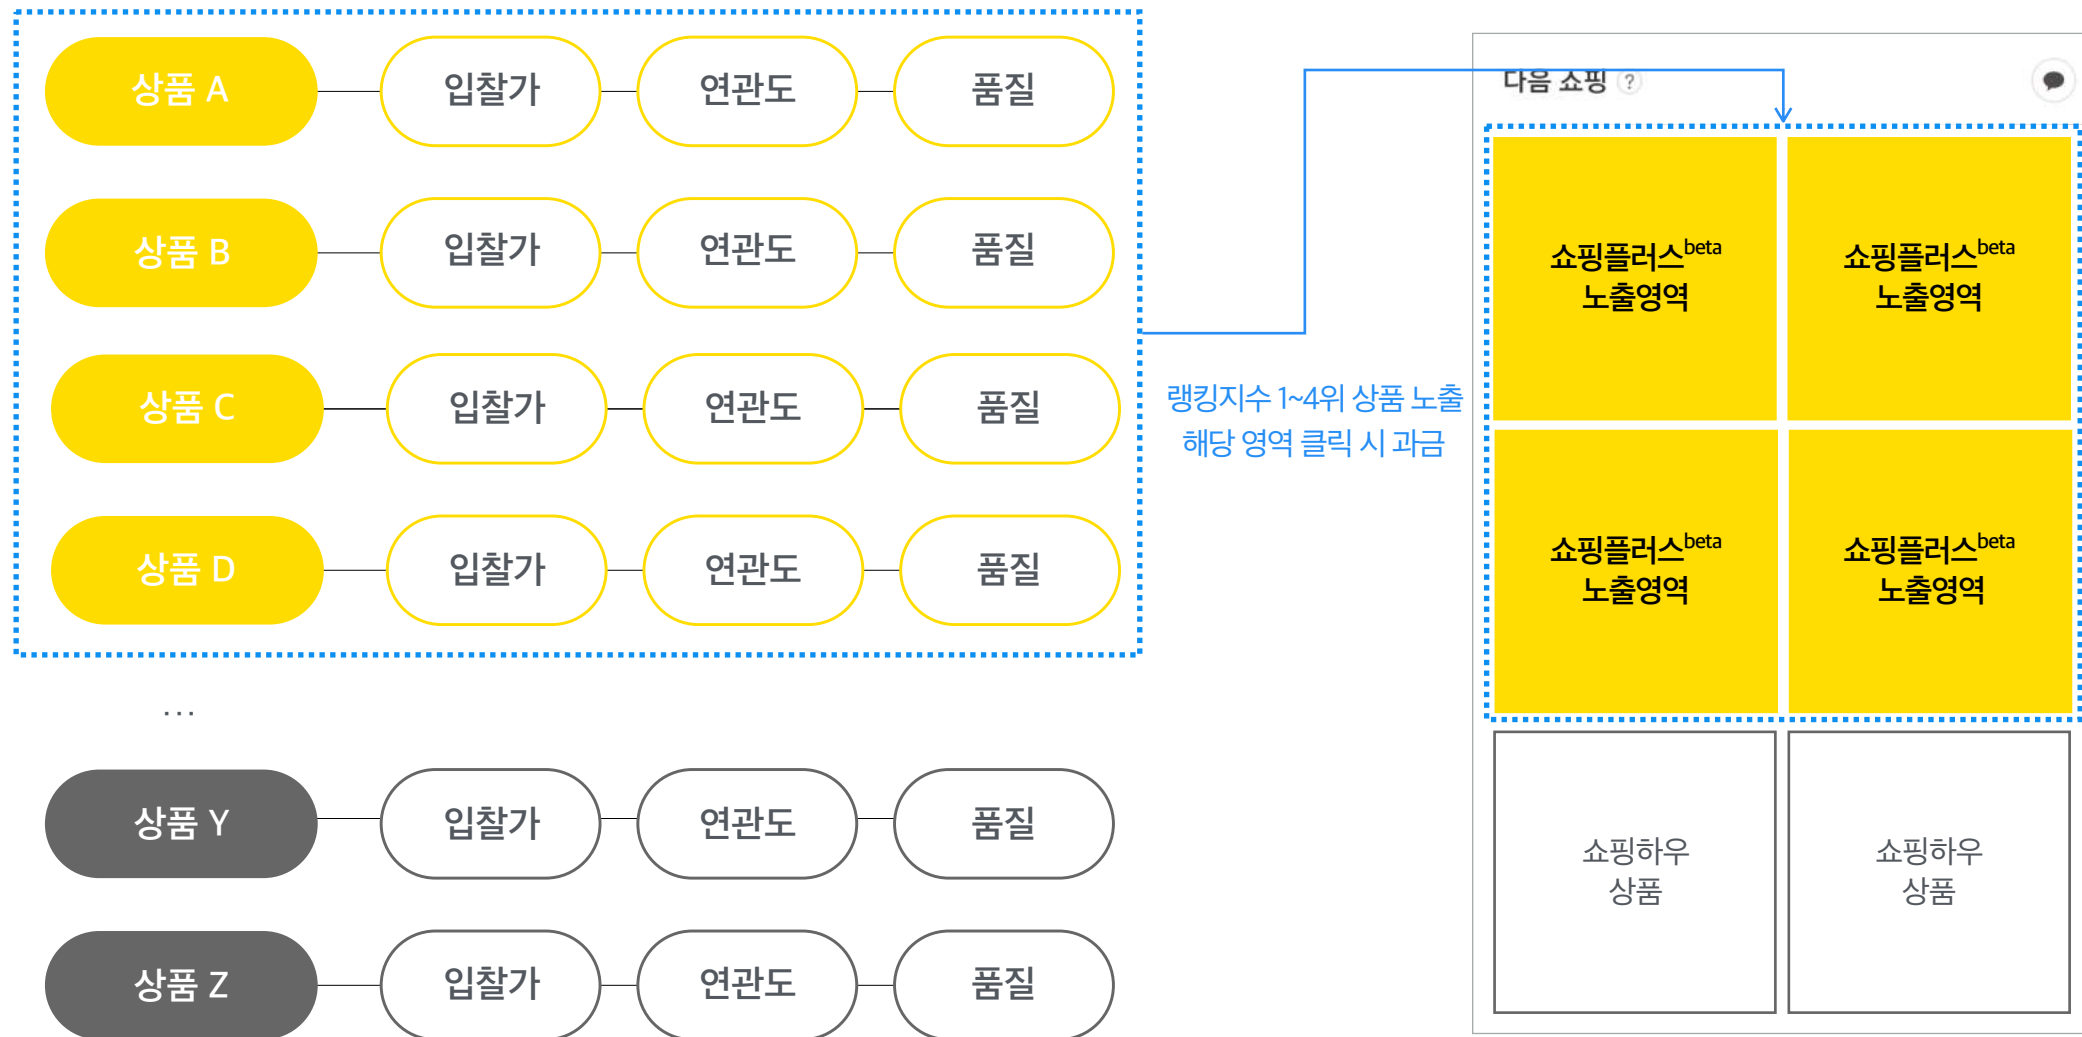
상품 A 입찰가 연관도 품질
상품 B 입찰가 연관도 품질
상품 C 입찰가 연관도 품질
상품 D 입찰가 연관도 품질

...

상품 Y 입찰가 연관도 품질
상품 Z 입찰가 연관도 품질

랭킹지수 1~4위 상품 노출
해당 영역 클릭 시 과금

다음 쇼핑 ?

쇼핑플러스$^{beta}$ 노출영역

쇼핑플러스$^{beta}$ 노출영역

쇼핑플러스$^{beta}$ 노출영역

쇼핑플러스$^{beta}$ 노출영역

쇼핑하우 상품

쇼핑하우 상품